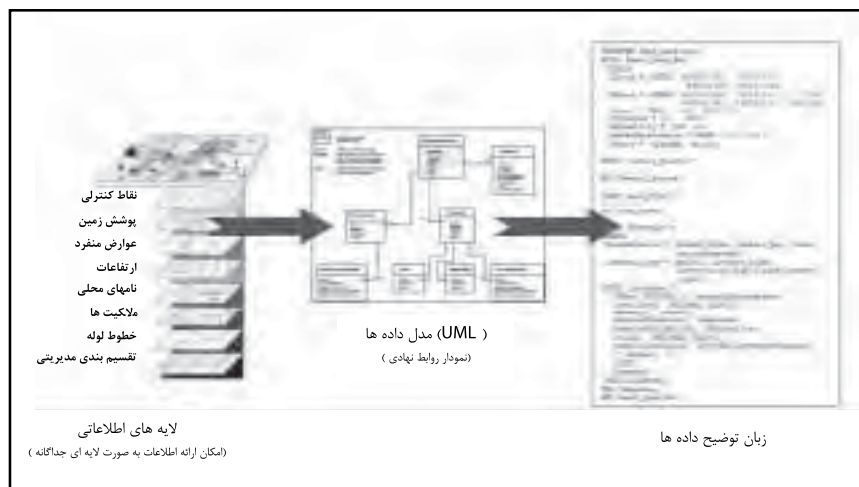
نقاط کنترلی
پوشش زمین
عوارض منفرد
ارتفاعات
نامهای محلی
ملاکیت ها
خطوط لوله
تقسیم بندی مدیریتی

( UML) مدل داده ها
(نمودار روابط نهادی )

لایه های اطلاعاتی
(امکان ارائه اطلاعات به صورت لایه ای جداگانه )

زبان توضیح داده ها